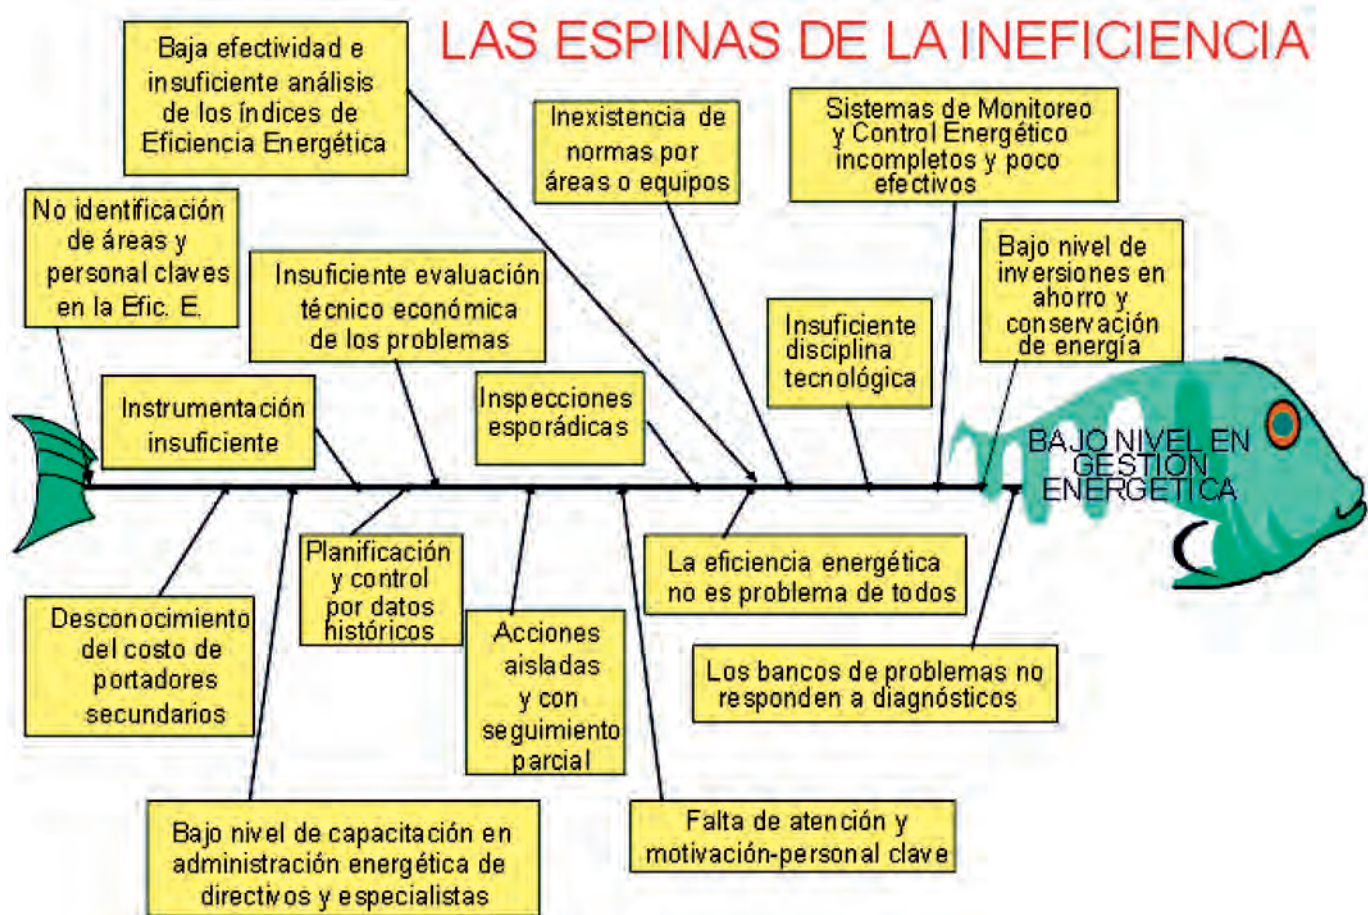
LAS ESPINAS DE LA INEFICIENCIA

Baja efectividad e insuficiente análisis de los índices de Eficiencia Energética

Inexistencia de normas por áreas o equipos

Sistemas de Monitoreo y Control Energético incompletos y poco efectivos

No identificación de áreas y personal claves en la Efic. E.

Insuficiente evaluación técnico económica de los problemas

Insuficiente disciplina tecnológica

Bajo nivel de inversiones en ahorro y conservación de energía

Instrumentación insuficiente

Inspecciones esporádicas

BAJO NIVEL EN GESTION ENERGETICA

Planificación y control por datos históricos

La eficiencia energética no es problema de todos

Desconocimiento del costo de portadores secundarios

Acciones aisladas y con seguimiento parcial

Los bancos de problemas no responden a diagnósticos

Bajo nivel de capacitación en administración energética de directivos y especialistas

Falta de atención y motivación-personal clave